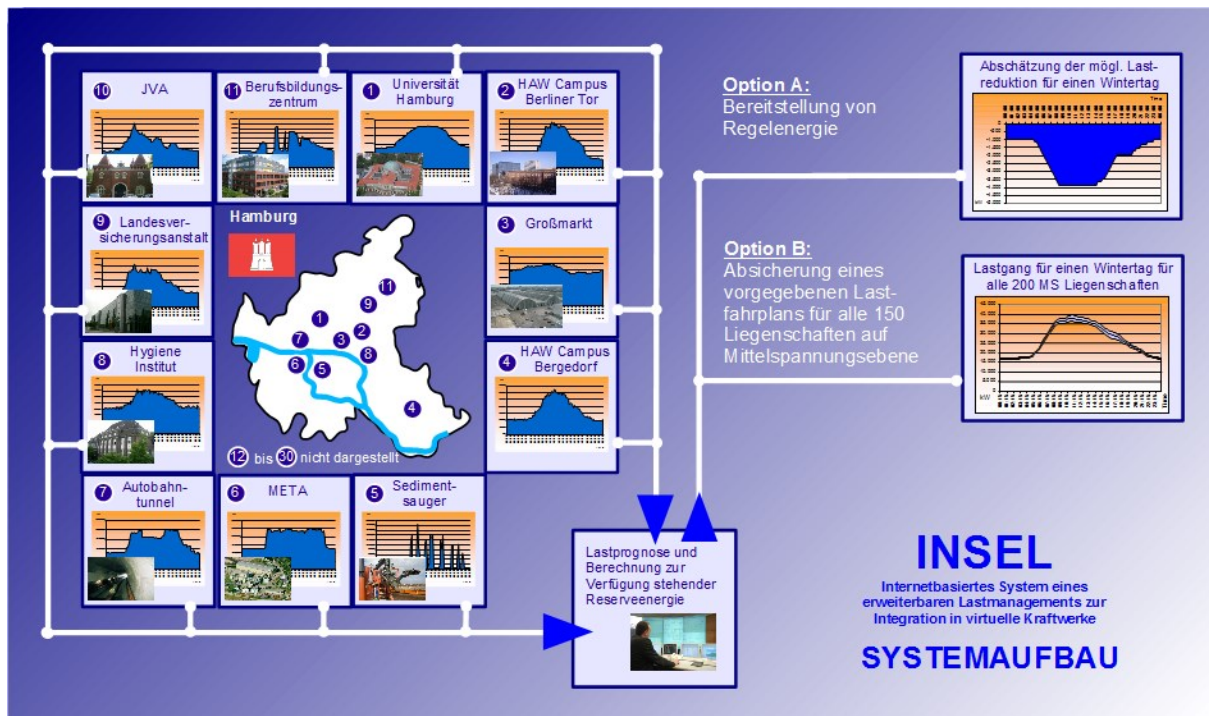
10 JVA

11 Berufsbildungszentrum

1 Universität Hamburg

2 HAW Campus Berliner Tor

9 Landesversicherungsanstalt

Hamburg

3 Großmarkt

8 Hygiene Institut

4 HAW Campus Bergedorf

12 bis 30 nicht dargestellt

7 Autobahntunnel

6 META

5 Sedimentsauger

Lastprognose und Berechnung zur Verfügung stehender Reserveenergie

Option A:
Bereitstellung von Regelenergie

Abschätzung der mögl. Lastreduktion für einen Wintertag

Option B:
Absicherung eines vorgegebenen Lastfahrplans für alle 150 Liegenschaften auf Mittelspannungsebene

Lastgang für einen Wintertag für alle 200 MS Liegenschaften

INSEL

Internetbasiertes System eines erweiterbaren Lastmanagements zur Integration in virtuelle Kraftwerke

SYSTEMAUFBAU